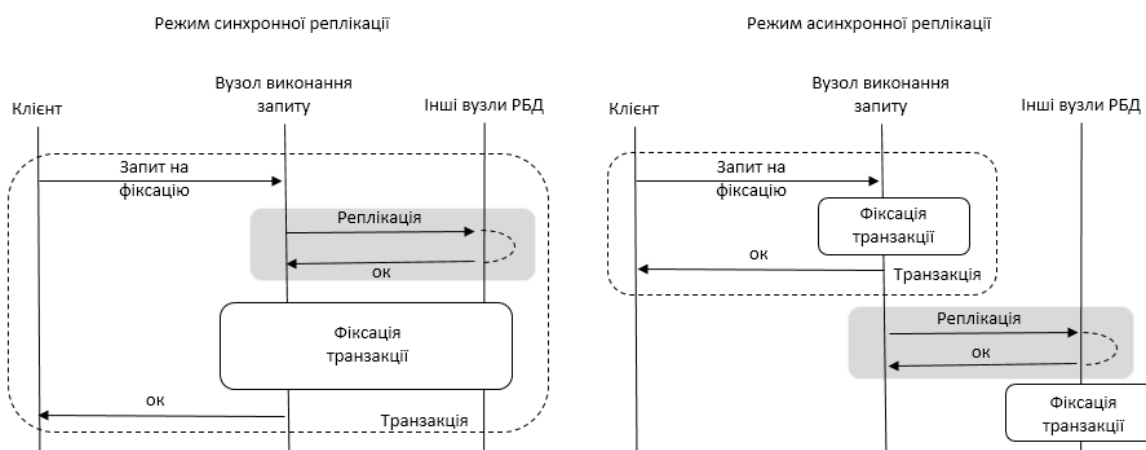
Режим синхронної реплікації

Клієнт

Вузол виконання запиту

Інші вузли РБД

Запит на фіксацію

Реплікація

ок

Фіксація транзакції

ок

Транзакція

Режим асинхронної реплікації

Клієнт

Вузол виконання запиту

Інші вузли РБД

Запит на фіксацію

Фіксація транзакції

ок

Транзакція

Реплікація

ок

Фіксація транзакції